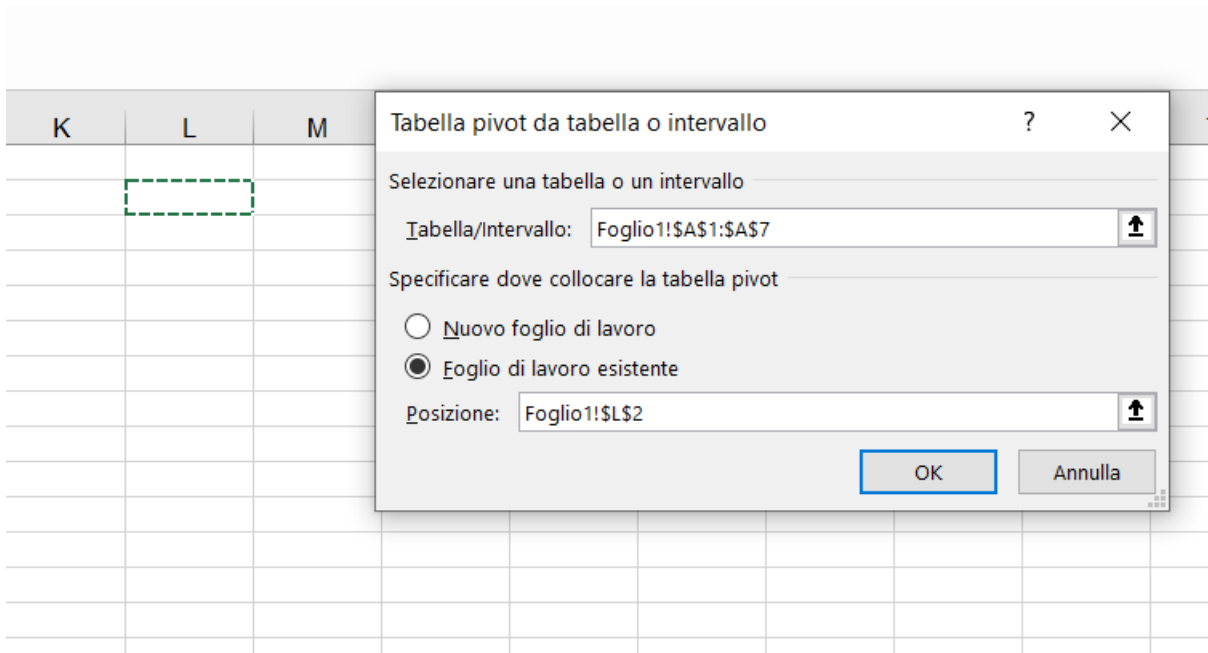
K L M

Tabella pivot da tabella o intervallo ? ×

Selezionare una tabella o un intervallo

Tabella/Intervallo: Foglio1!$A$1:$A$7

Specificare dove collocare la tabella pivot

Nuovo foglio di lavoro

Foglio di lavoro esistente

Posizione: Foglio1!$L$2

OK Annulla